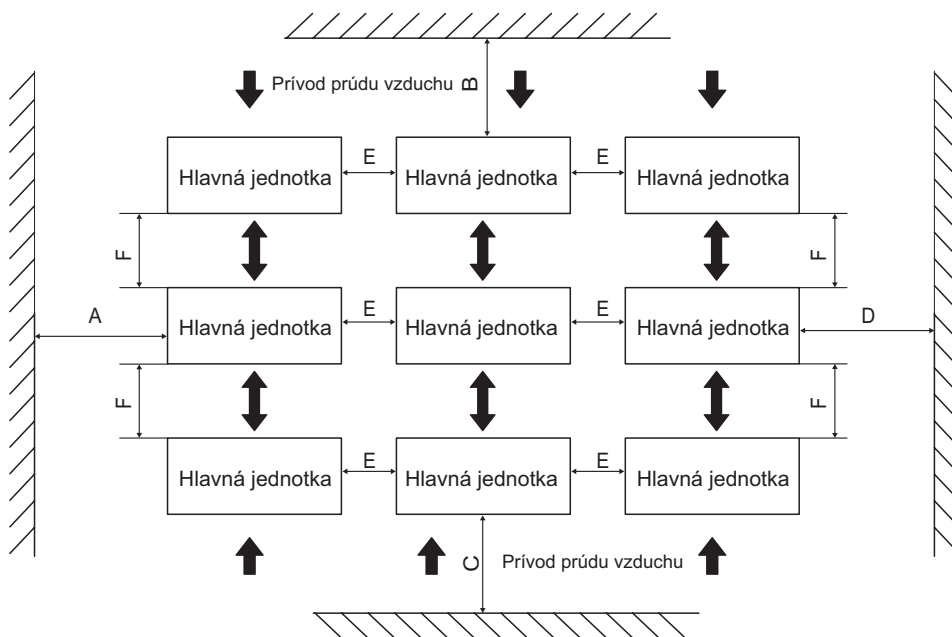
Prívod prúdu vzduchu B

Hlavná jednotka E Hlavná jednotka E Hlavná jednotka

F F

A Hlavná jednotka E Hlavná jednotka E Hlavná jednotka D

F F

Hlavná jednotka E Hlavná jednotka E Hlavná jednotka

C Prívod prúdu vzduchu